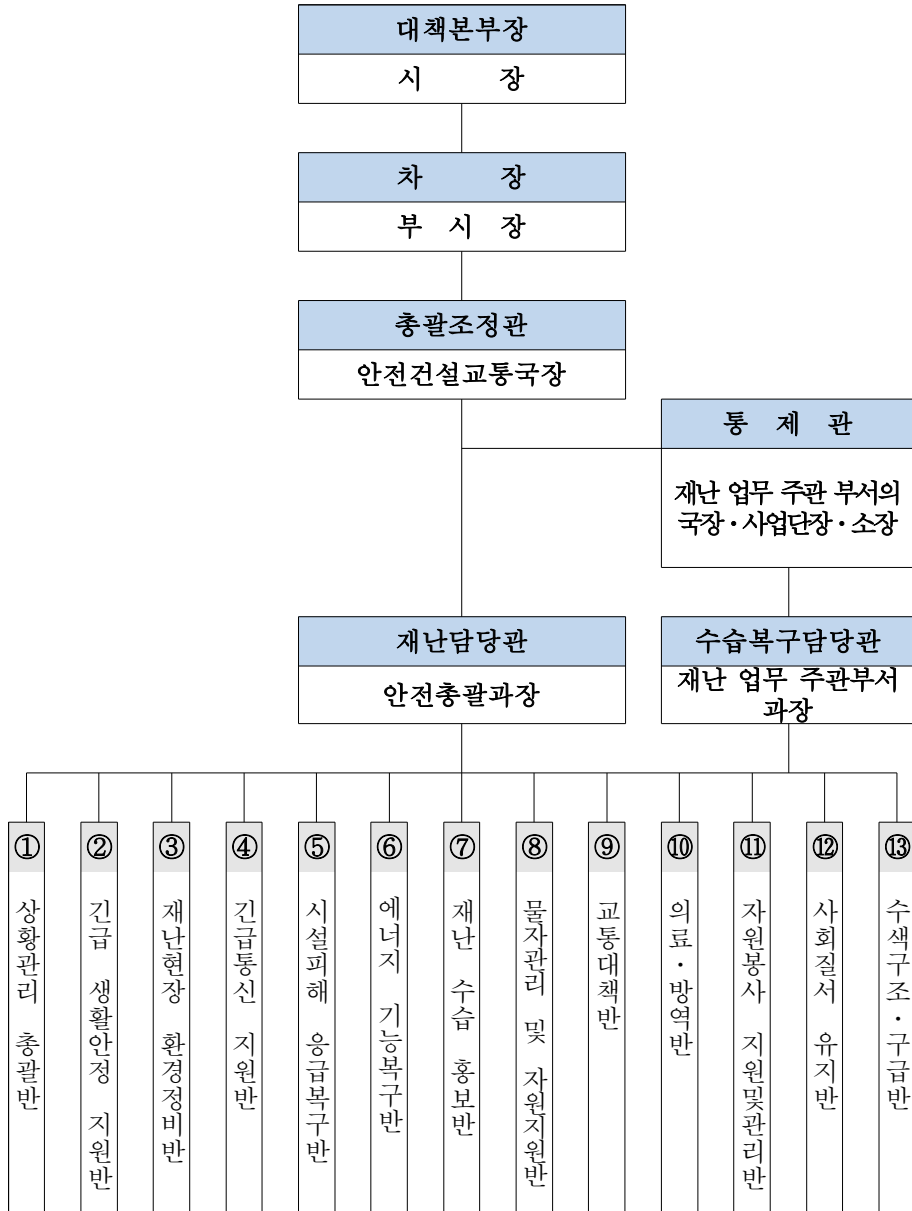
대책본부장
시 장

차 장
부 시 장

총괄조정관
안전건설교통국장

통 제 관
재난 업무 주관 부서의 국장·사업단장·소장

재난담당관
안전총괄과장

수습복구담당관
재난 업무 주관부서 과장

①
상황관리 총괄반

②
긴급 생활안정 지원반

③
재난현장 환경정비반

④
긴급통신 지원반

⑤
시설피해 응급복구반

⑥
에너지 기능복구반

⑦
재난 수습 홍보반

⑧
물자관리 및 자원지원반

⑨
교통대책반

⑩
의료·방역반

⑪
자원봉사 지원및관리반

⑫
사회질서 유지반

⑬
수색구조·구급반